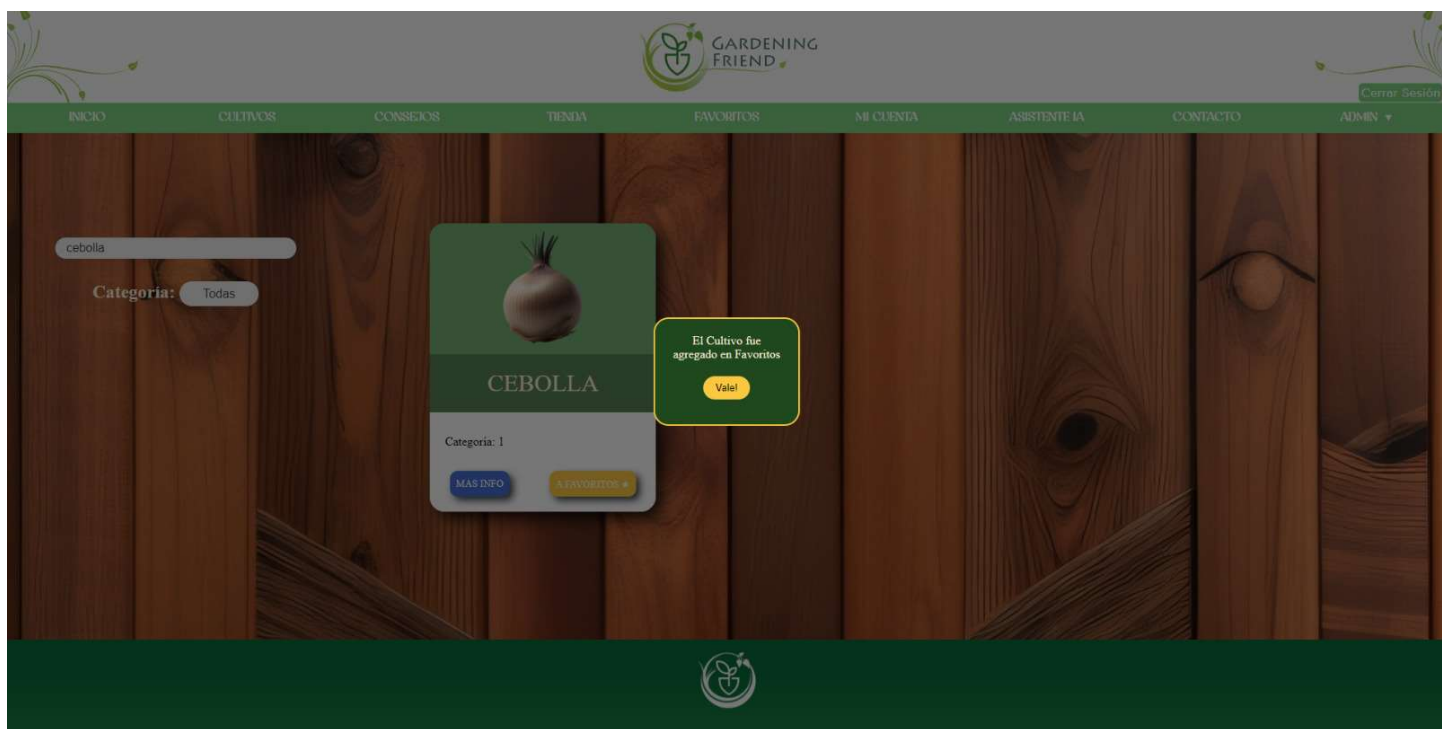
GARDENING FRIEND

Cerrar Sesión

INICIO CULTIVOS CONSEJOS TIENDA FAVORITOS MI CUENTA ASISTENTE IA CONTACTO ADMIN ▾

cebolla

Categoria: Todas

CEBOLLA

Categoria: 1

MAS INFO

A FAVORITOS ★

El Cultivo fue agregado en Favoritos

Vale!